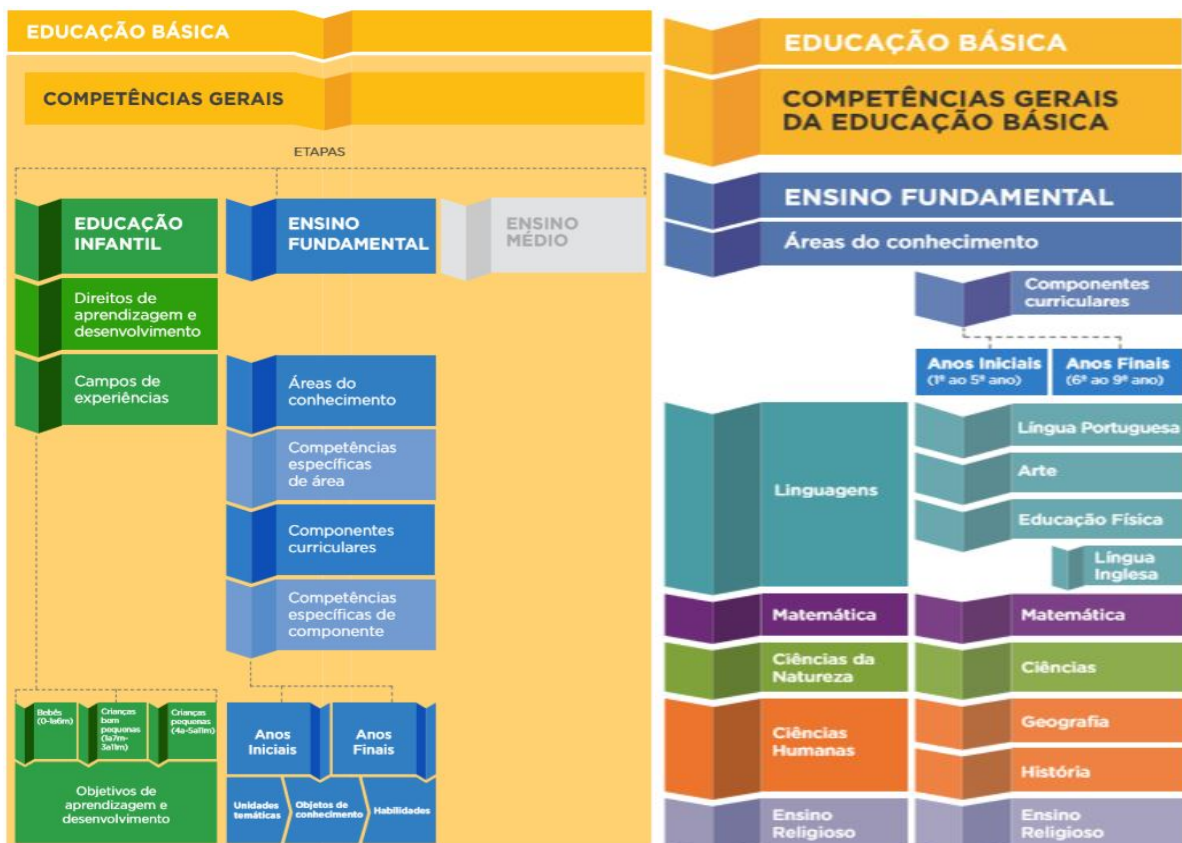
EDUCAÇÃO BÁSICA

COMPETÊNCIAS GERAIS

ETAPAS

EDUCAÇÃO INFANTIL

ENSINO FUNDAMENTAL

ENSINO MÉDIO

Direitos de aprendizagem e desenvolvimento

Campos de experiências

Áreas do conhecimento

Competências específicas de área

Componentes curriculares

Competências específicas de componente

Bebês (0-1a6m)

Crianças bem pequenas (1a7m-3a11m)

Crianças pequenas (4a-5a11m)

Objetivos de aprendizagem e desenvolvimento

Anos Iniciais

Anos Finais

Unidades temáticas

Objetos de conhecimento

Habilidades

EDUCAÇÃO BÁSICA

COMPETÊNCIAS GERAIS DA EDUCAÇÃO BÁSICA

ENSINO FUNDAMENTAL

Áreas do conhecimento

Componentes curriculares

Anos Iniciais (1º ao 5º ano)

Anos Finais (6º ao 9º ano)

Linguagens

Língua Portuguesa

Arte

Educação Física

Língua Inglesa

Matemática

Matemática

Ciências da Natureza

Ciências

Ciências Humanas

Geografia

História

Ensino Religioso

Ensino Religioso